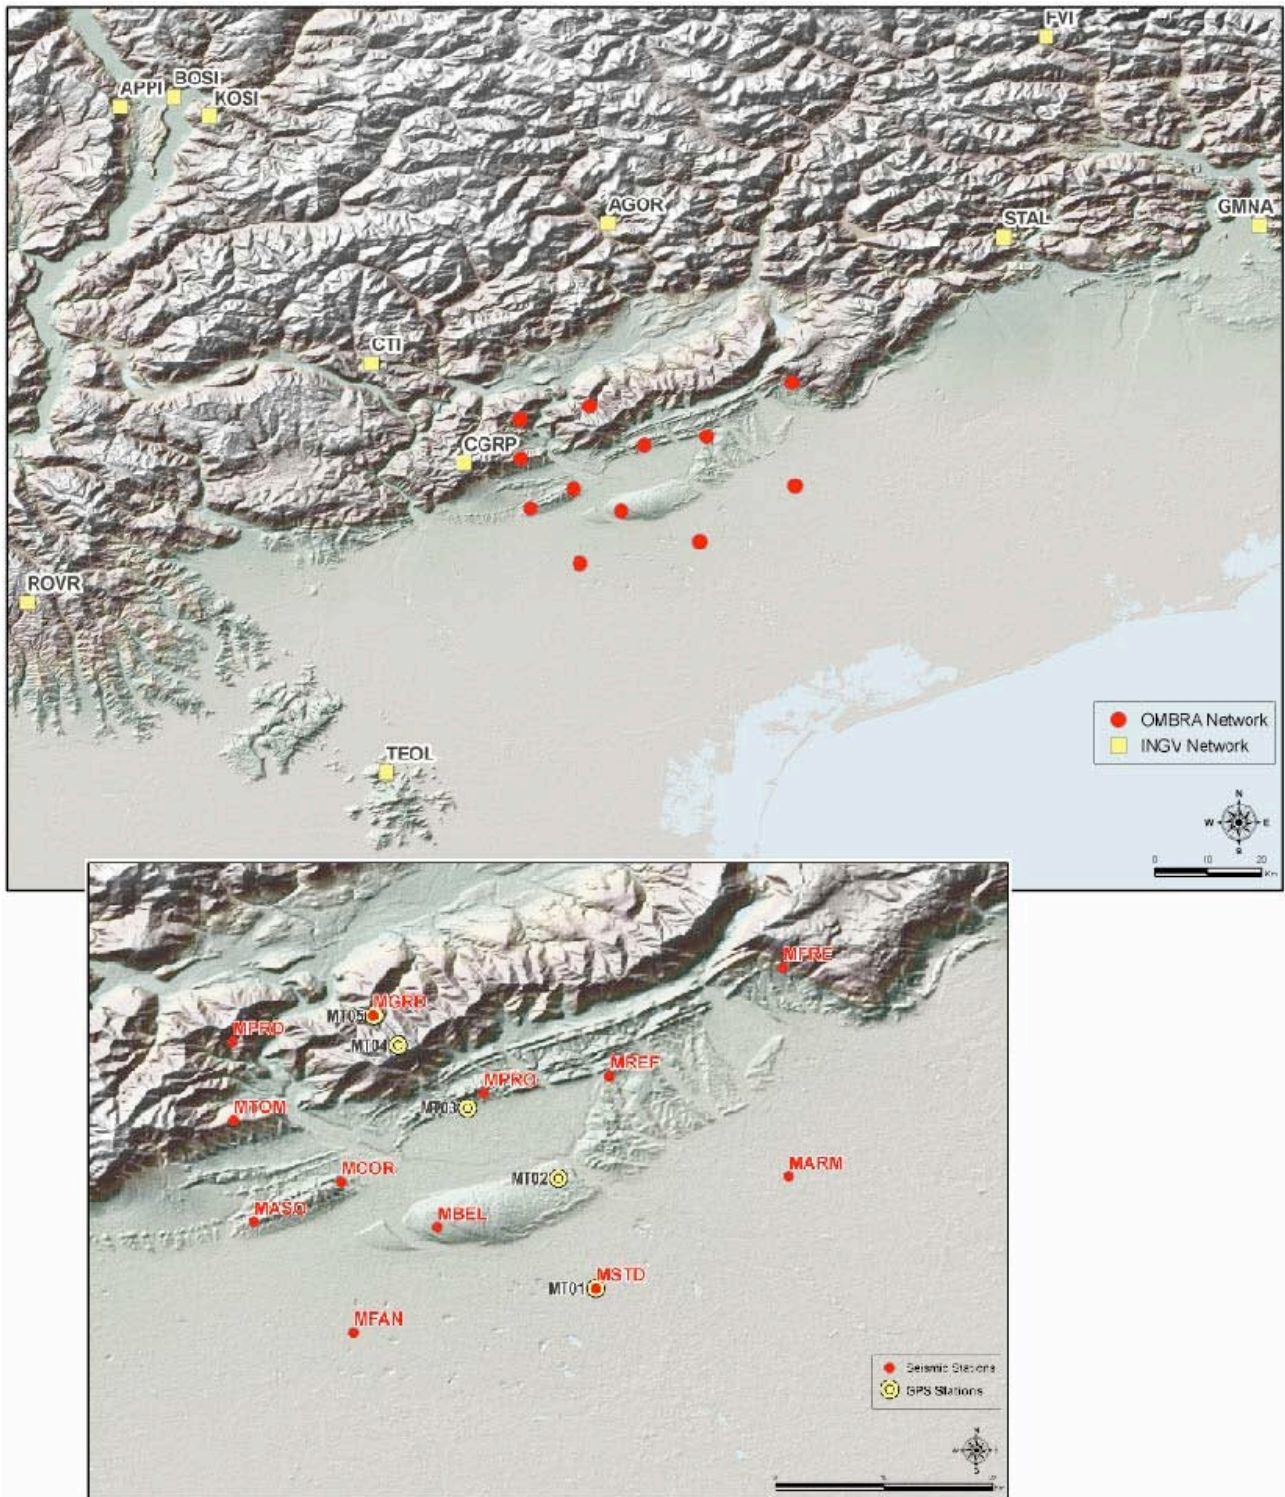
FVI
APPI
BOSI
KOSI
AGOR
STAL
GMNA
CTI
CGRP
ROVR
TEOL

OMBRA Network
INGV Network

N
W
E
S

0
10
20
Km

MFRE
MGRD
MT05
MPRD
MT04
MREF
MPRO
MT03
MTOM
MCOR
MT02
MARM
MASO
MBEL
MSTD
MT01
MFAN

Seismic Stations
GPS Stations

N
W
E
S